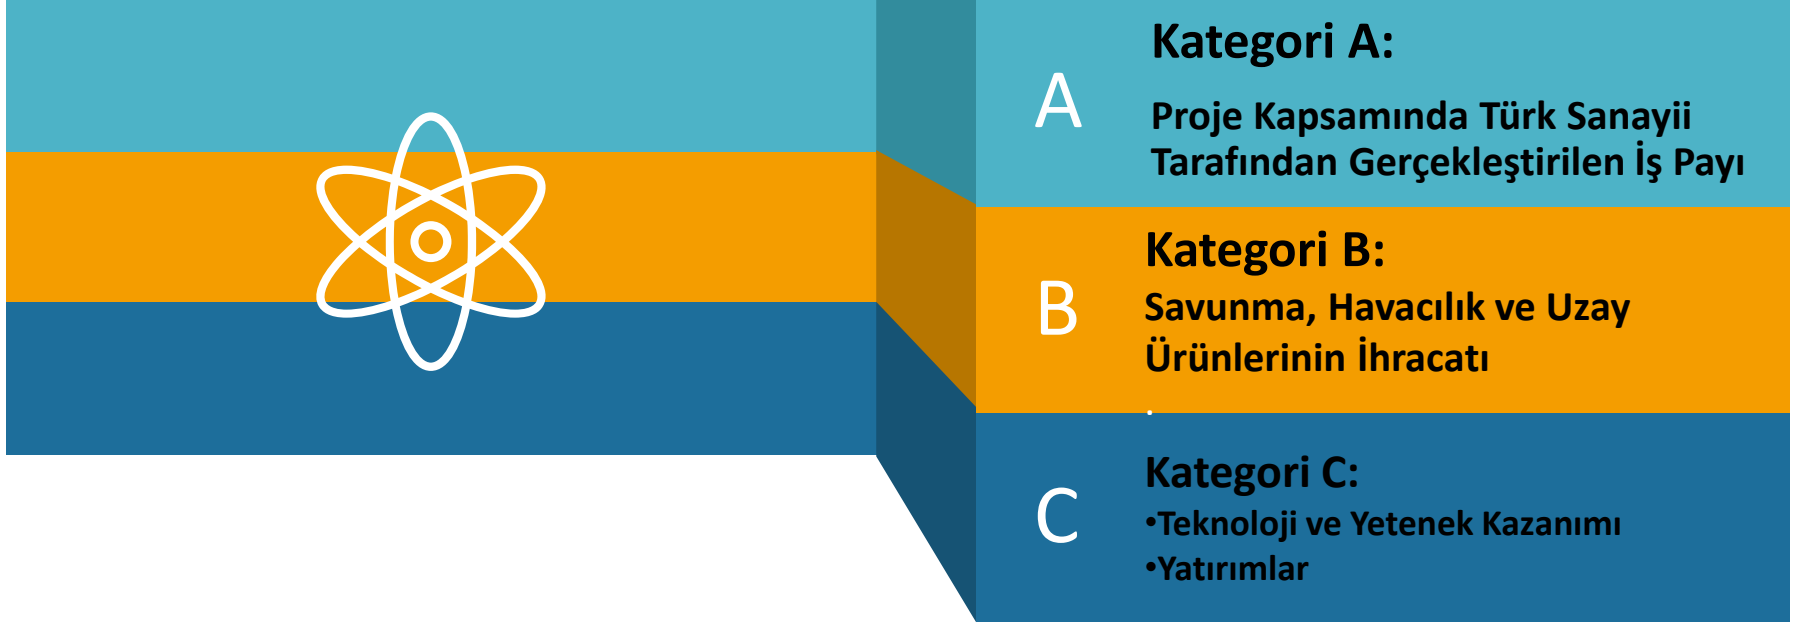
A

Kategori A:

Proje Kapsamında Türk Sanayii Tarafından Gerçekleştirilen İş Payı

B

Kategori B:

Savunma, Havacılık ve Uzay Ürünlerinin İhracatı

C

Kategori C:

•Teknoloji ve Yetenek Kazanımı
•Yatırımlar